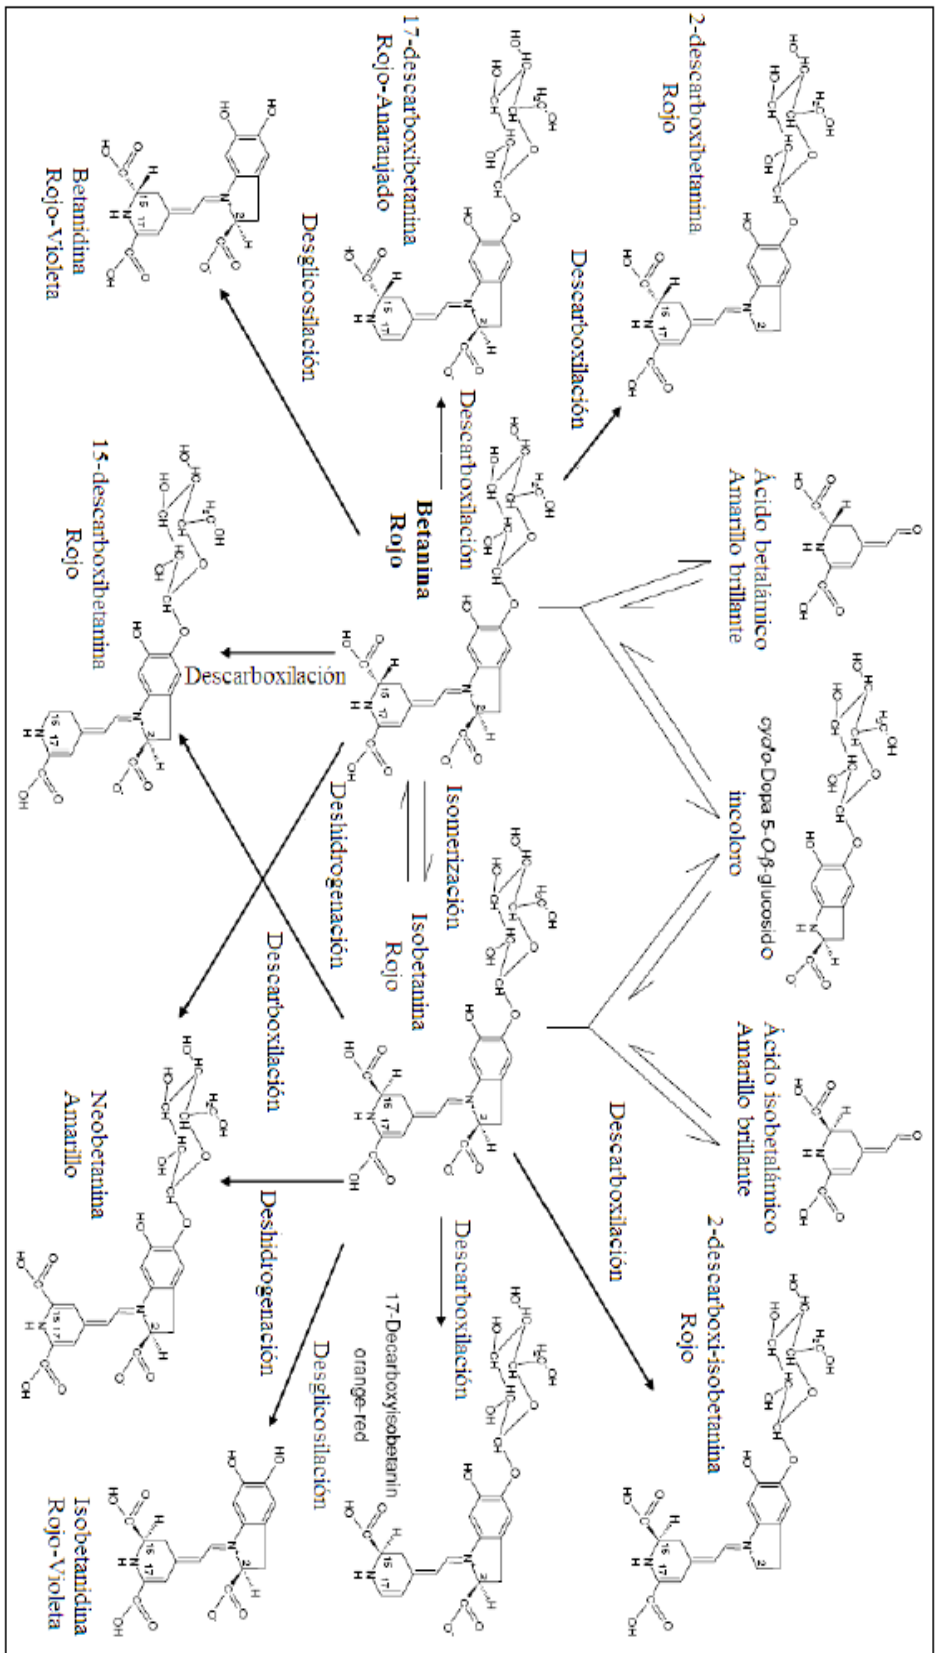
2-descarboxibetanina
Rojo

Descarboxilación

17-descarboxibetanina
Rojo-Anaranjado

Descarboxilación

Desglicosilación

Betanidina
Rojo-Violeta

Betanina
Rojo

Ácido betalámico
Amarillo brillante

15-descarboxibetanina
Rojo

Descarboxilación

cyclo-Dopa 5-O-β-glucosido
incoloro

Isomerización

Isobetanina
Rojo

Deshidrogenación

Descarboxilación

Ácido isobetalámico
Amarillo brillante

Descarboxilación

2-descarboxi-isobetanina
Rojo

Neobetanina
Amarillo

Deshidrogenación

Descarboxilación

17-Decarboxyisobetanin
orange-red

Desglicosilación

Isobetanidina
Rojo-Violeta